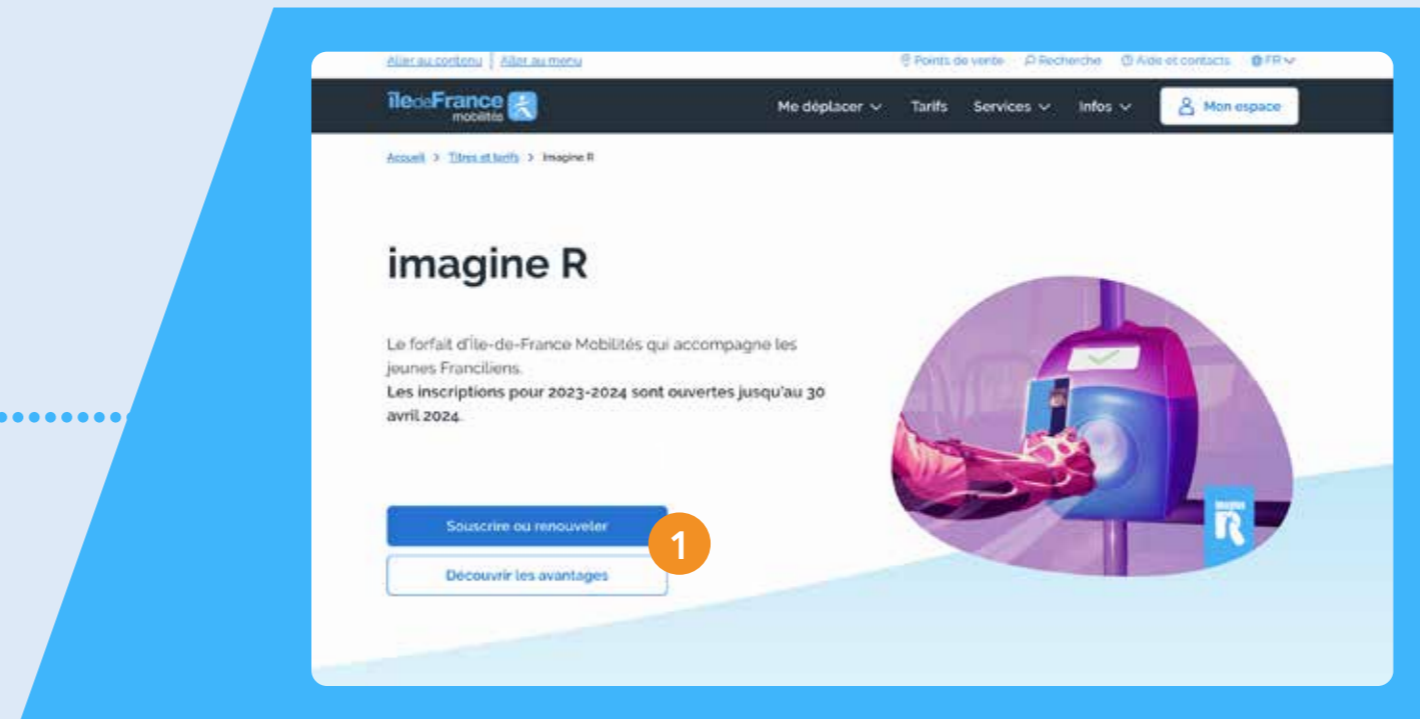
Aller au contenu | Aller au menu

Points de vente  Recherche  Aide et contacts  FR

îledeFrance mobilités

Me déplacer  Tarifs  Services  Infos  Mon espace

Accueil > Titres et tarifs > Imagine R

imagine R

Le forfait d'Île-de-France Mobilités qui accompagne les jeunes Franciliens.
Les inscriptions pour 2023-2024 sont ouvertes jusqu'au 30 avril 2024.

Souscrire ou renouveler

1

Découvrir les avantages

R